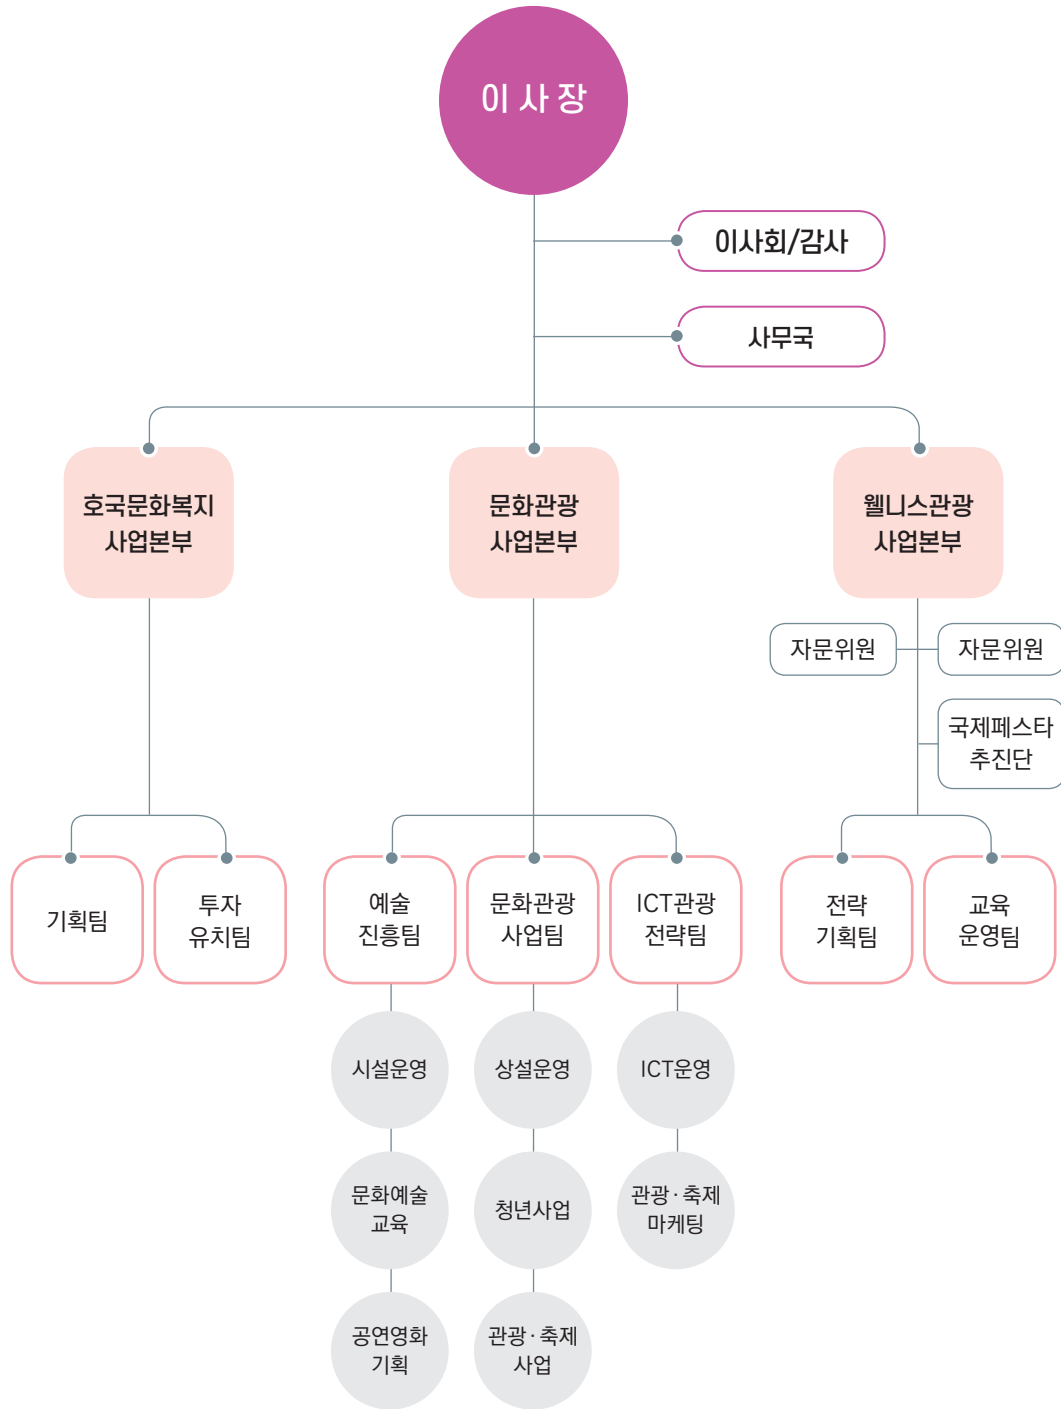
이 사 장

이사회/감사

사무국

호국문화복지 사업본부

문화관광 사업본부

웰니스관광 사업본부

자문위원

자문위원

국제페스타 추진단

기획팀

투자 유치팀

예술 진흥팀

문화관광 사업팀

ICT관광 전략팀

전략 기획팀

교육 운영팀

시설운영

상설운영

ICT운영

문화예술 교육

청년사업

관광·축제 마케팅

공연영화 기획

관광·축제 사업